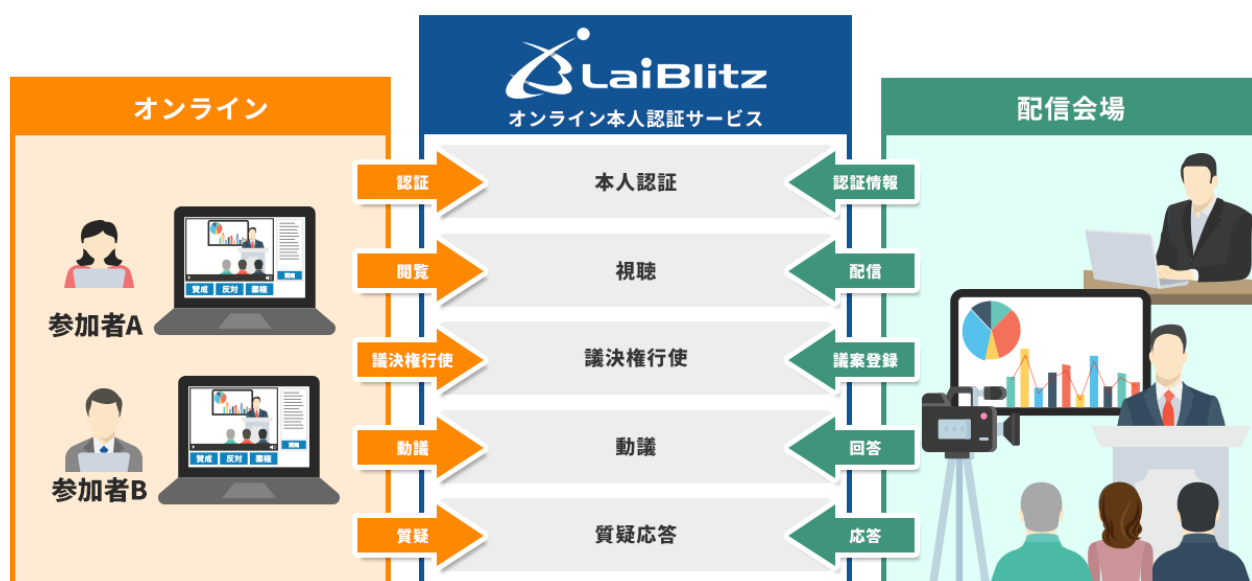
オンライン

LaiBlitz
オンライン本人認証サービス

配信会場

認証
本人認証
認証情報

閲覧
視聴
配信

議決権行使
議決権行使
議案登録

動議
動議
回答

質疑
質疑応答
応答

参加者A
賛成 反対 棄権
質問

参加者B
賛成 反対 棄権
質問